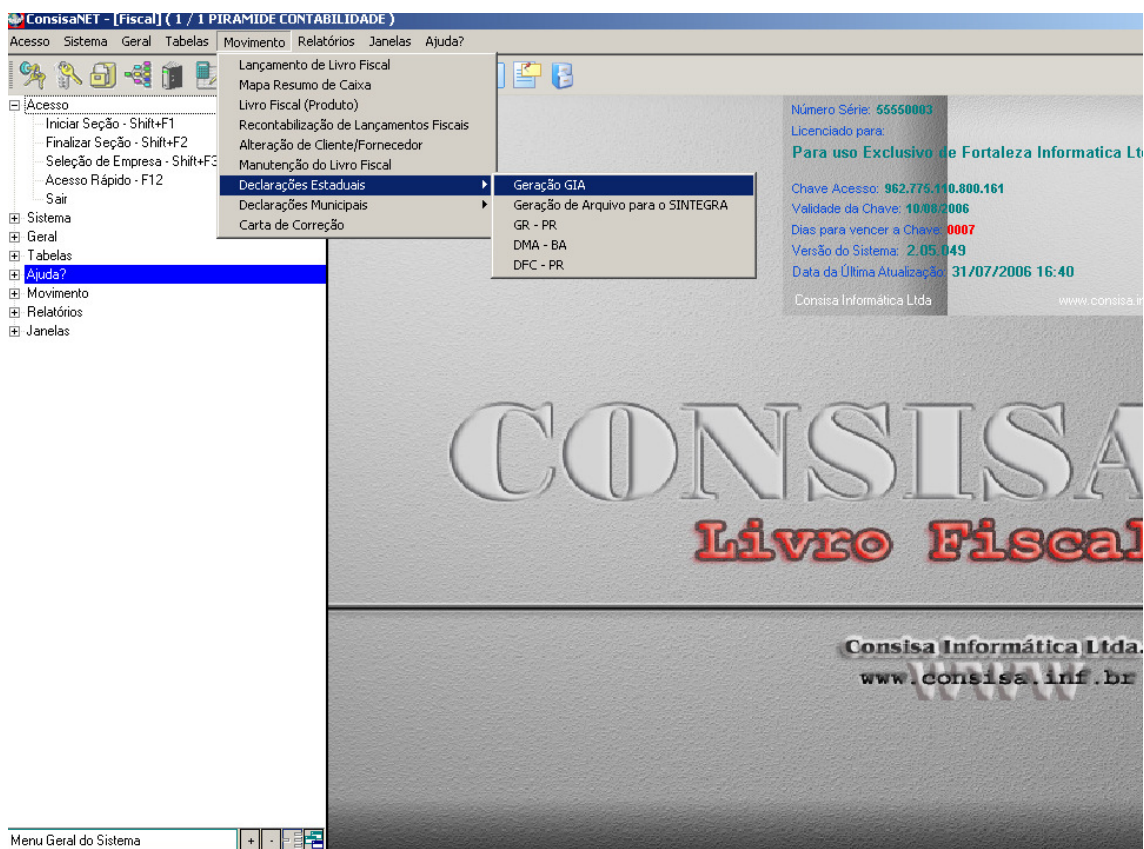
ConsisaNET - [Fiscal] ( 1 / 1 PIRAMIDE CONTABILIDADE )

Acesso Sistema Geral Tabelas Movimento Relatórios Janelas Ajuda?

Lançamento de Livro Fiscal
Mapa Resumo de Caixa
Livro Fiscal (Produto)
Recontabilização de Lançamentos Fiscais
Alteração de Cliente/Fornecedor
Manutenção do Livro Fiscal
Declarações Estaduais
Declarações Municipais
Carta de Correção

Geração GIA
Geração de Arquivo para o SINTEGRA
GR - PR
DMA - BA
DFC - PR

Acesso
Iniciar Seção - Shift+F1
Finalizar Seção - Shift+F2
Seleção de Empresa - Shift+F3
Acesso Rápido - F12
Sair
Sistema
Geral
Tabelas
Ajuda?
Movimento
Relatórios
Janelas

Número Série: 55550003
Licenciado para:
Para uso Exclusivo de Fortaleza Informatica Ltc
Chave Acesso: 962.775.110.800.161
Validade da Chave: 10/08/2006
Dias para vencer a Chave: 0007
Versão do Sistema: 2.05.049
Data da Última Atualização: 31/07/2006 16:40
Consisa Informática Ltda
www.consisa.i

CONSISA
Livro Fiscal

Consisa Informática Ltda.
WWW
www.consisa.inf.br

Menu Geral do Sistema